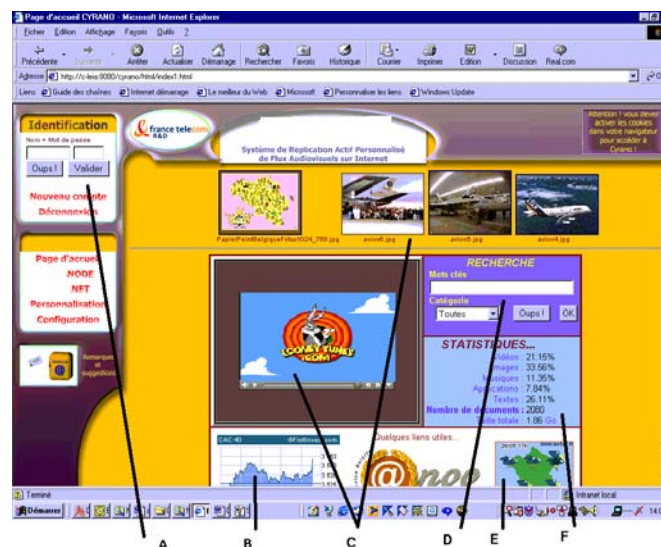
Page d'accueil CYRANO - Microsoft Internet Explorer

Fichier Edition Affichage Favoris Outils ?

Précédente Suivante Arrêter Actualiser Démarrage Rechercher Favoris Historique Courrier Imprimer Edition Discussion Real.com

Adresse http://c-leis:8080/cyrano/html/index1.html

Liens Guide des chaînes Internet démarrage Le meilleur du Web Microsoft Personnaliser les liens Windows Update

Identification

Nom + Mot de passe

Oups ! Valider

Nouveau compte

Déconnexion

france telecom R&D

Système de Replication Actif Personnalisé de Flux Audiovisuels sur Internet

Attention ! vous devez activer les cookies dans votre navigateur pour accéder à Cyrano !

PapierPeintBelgiqueFrites1024_768.jpg avion6.jpg avion5.jpg avion4.jpg

Page d'accueil

NODE

NFT

Personnalisation

Configuration

Remarques et suggestions

RECHERCHE

Mots clés

Catégorie

Toutes Oups ! OK

STATISTIQUES...

Vidéos : 21.15%

Images : 33.56%

Musiques : 11.35%

Applications : 7.84%

Textes : 26.11%

Nombre de documents : 2080

Taille totale : 1.86 Go

Quelques liens utiles...

CAC 40

noe

Terminé

Intranet local

Démarrer

A B C D E F